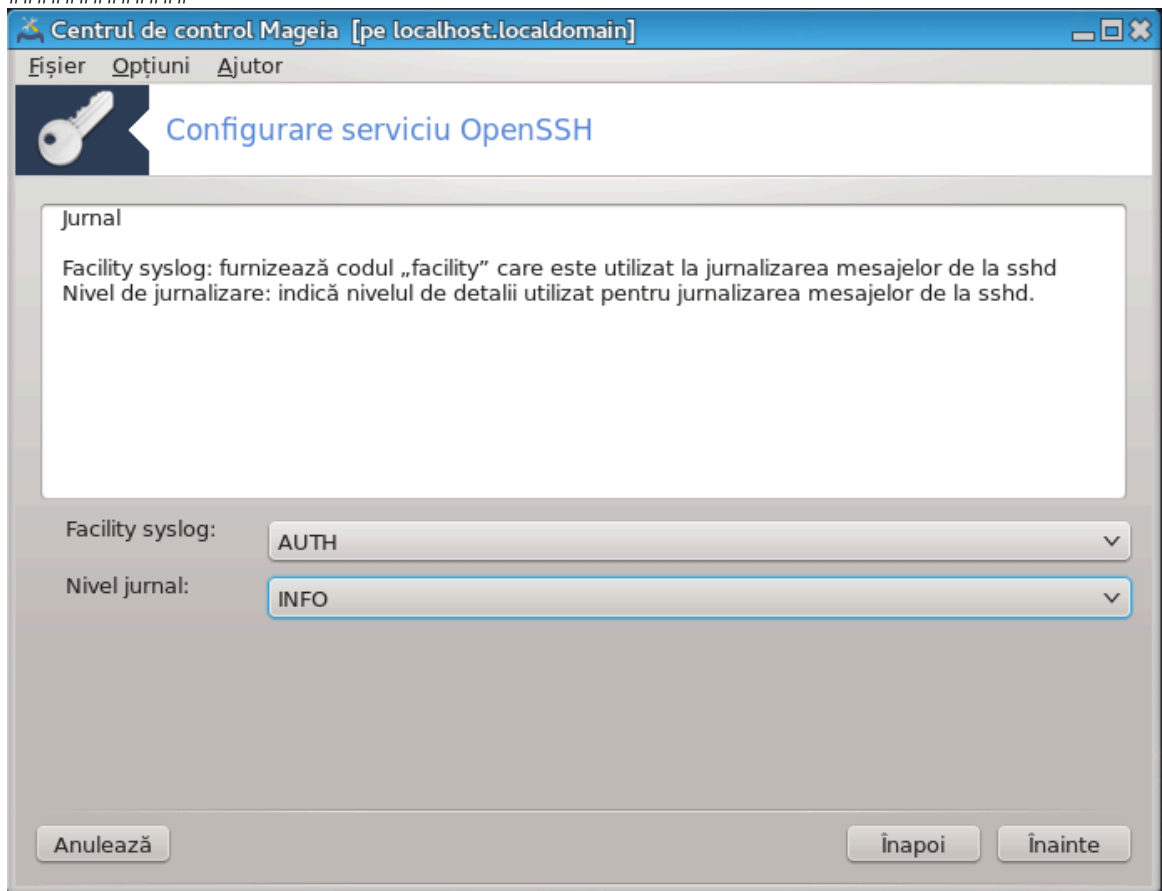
Centrul de control Mageia [pe localhost.localdomain]

Fișier Opțiuni Ajutor

Configurare serviciu OpenSSH

Jurnal

Facility syslog: furnizează codul „facility” care este utilizat la jurnalizarea mesajelor de la sshd
Nivel de jurnalizare: indică nivelul de detalii utilizat pentru jurnalizarea mesajelor de la sshd.

Facility syslog: AUTH

Nivel jurnal: INFO

Anulează

Înapoi

Înainte